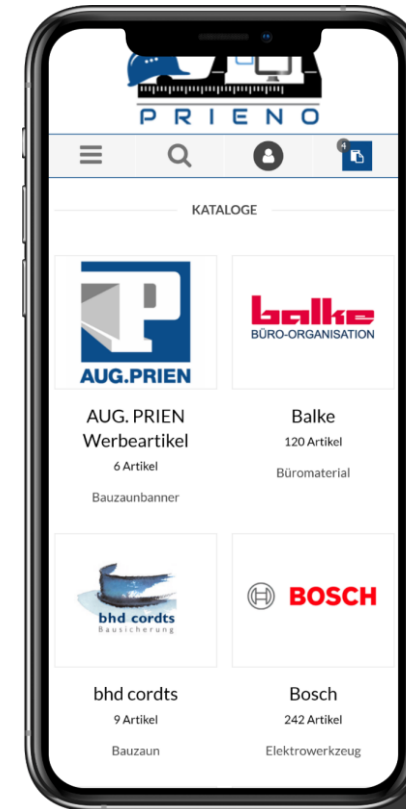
PRIENO

4

KATALOGE

AUG.PRIEN

AUG. PRIEN Werbeartikel
6 Artikel
Bauzaunbanner

balke
BÜRO-ORGANISATION

Balke
120 Artikel
Büromaterial

bhd cordts
Bausicherung

bhd cordts
9 Artikel
Bauzaun

BOSCH

Bosch
242 Artikel
Elektrowerkzeug